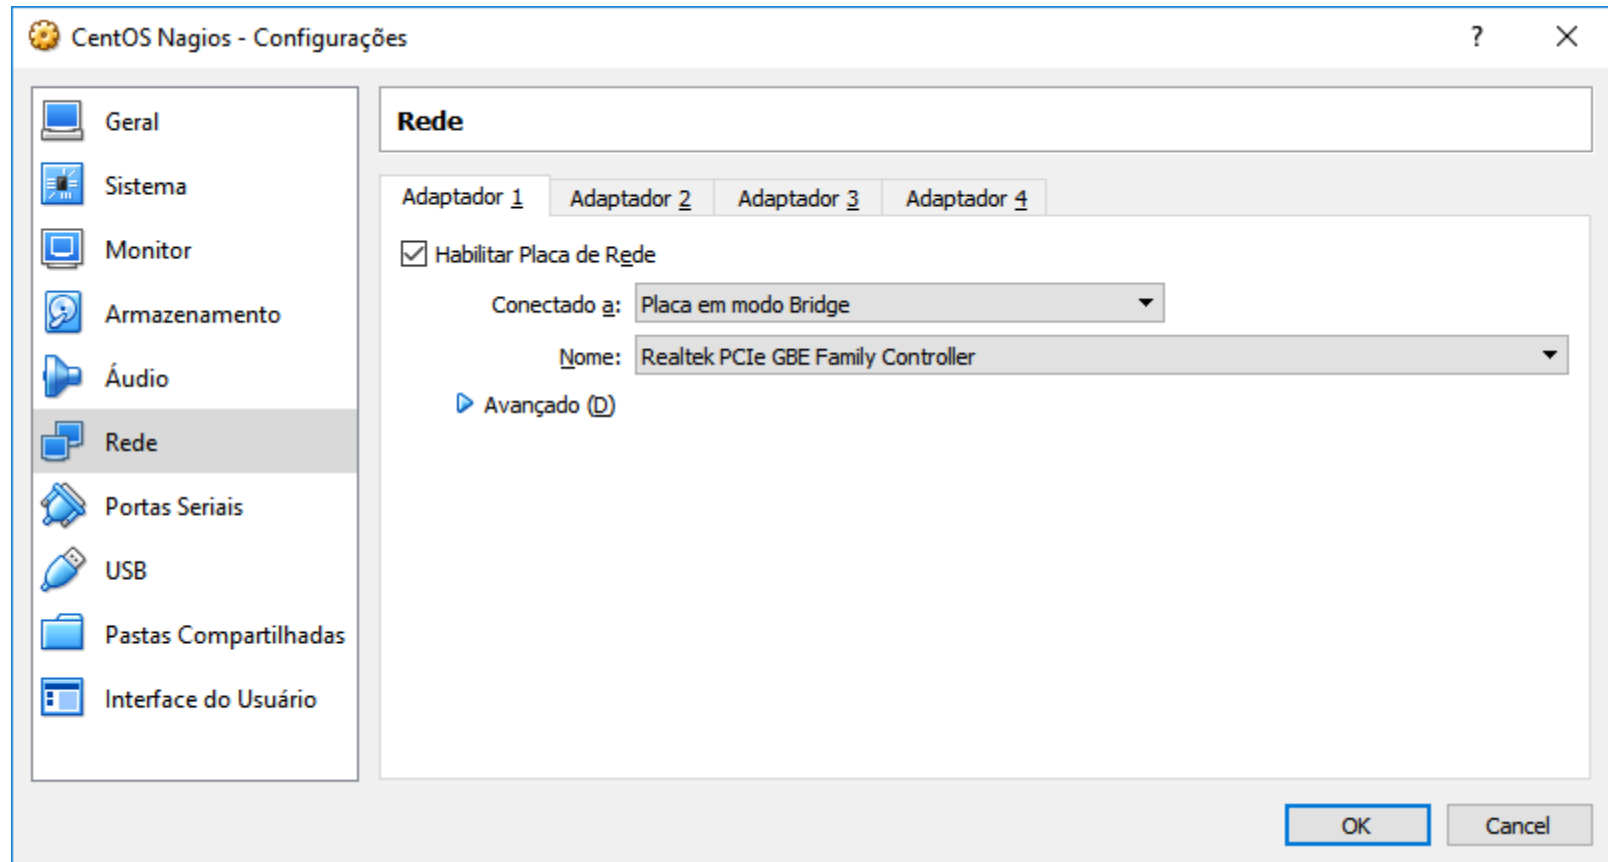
CentOS Nagios - Configurações

?

Geral
Sistema
Monitor
Armazenamento
Áudio
Rede
Portas Seriais
USB
Pastas Compartilhadas
Interface do Usuário

Rede

Adaptador 1 | Adaptador 2 | Adaptador 3 | Adaptador 4

Habilitar Placa de Rede

Conectado a: Placa em modo Bridge

Nome: Realtek PCIe GBE Family Controller

Avançado (D)

OK
Cancel